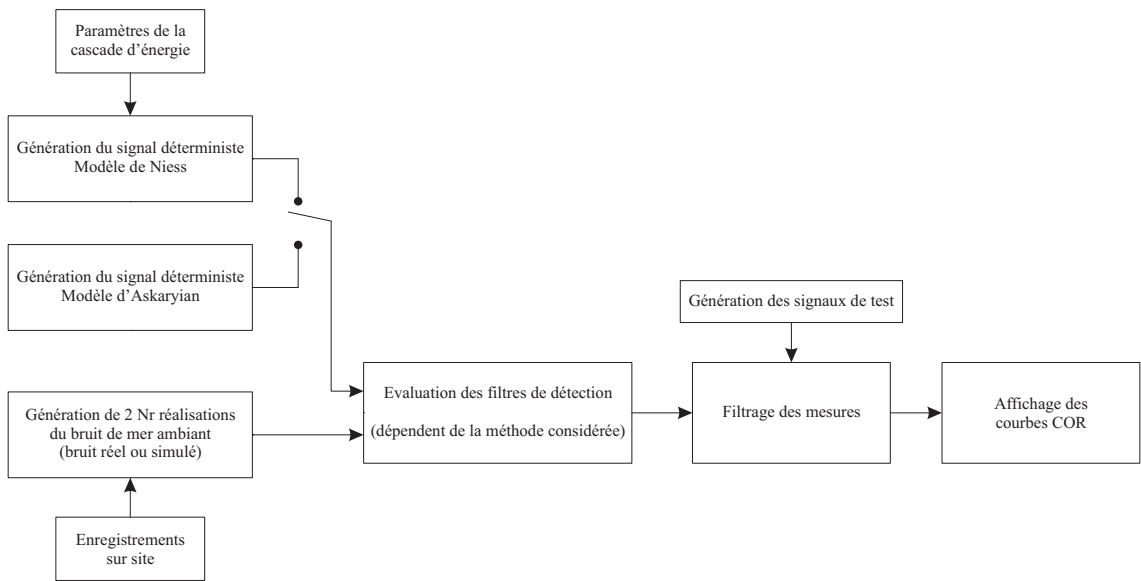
Paramètres de la cascade d'énergie

Génération du signal déterministe
Modèle de Niess

Génération du signal déterministe
Modèle d'Askaryian

Génération de 2 Nr réalisations du bruit de mer ambiant (bruit réel ou simulé)

Enregistrements sur site

Evaluation des filtres de détection

(dépendent de la méthode considérée)

Génération des signaux de test

Filtrage des mesures

Affichage des courbes COR